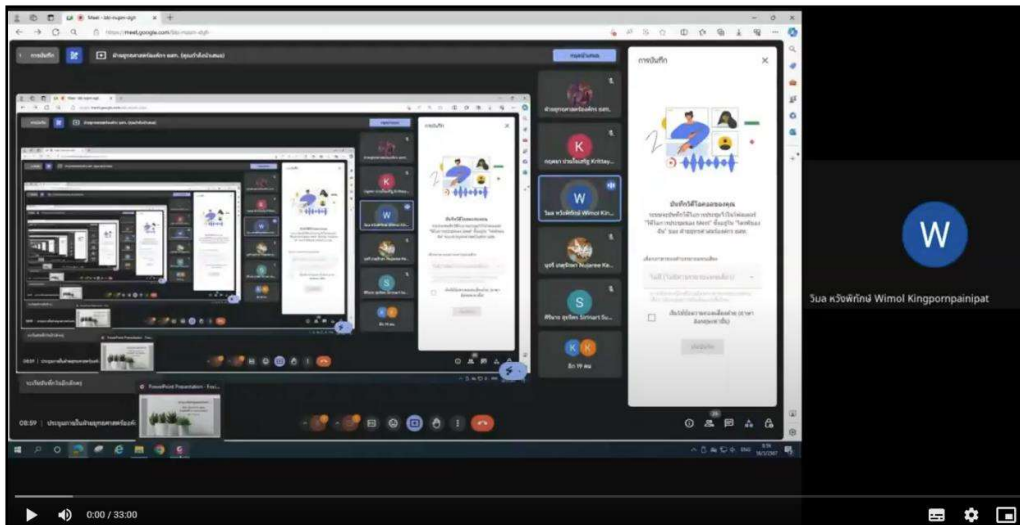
Meet - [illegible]

https://meet.google.com/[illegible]

การบันทึก

บันทึกวิดีโอคลองของคุณ

K

W

S

KK

อีก 19 คน

ศิรินาษ สุขจิตร Sirinart Su...

ภูดิศ มนูศักดิ์ Nupree Ka...

วิมล หวังพิทักษ์ Wimol Kin...

กฤษดา ปานเชื้อหทัย Kritsay...

W

วิมล หวังพิทักษ์ Wimol Kingpornpainipat

PowerPoint Presentation - Pow...

08:59 | ประชุมการเป็นสำนักงานสถาบันแห่...

0:00 / 33:00